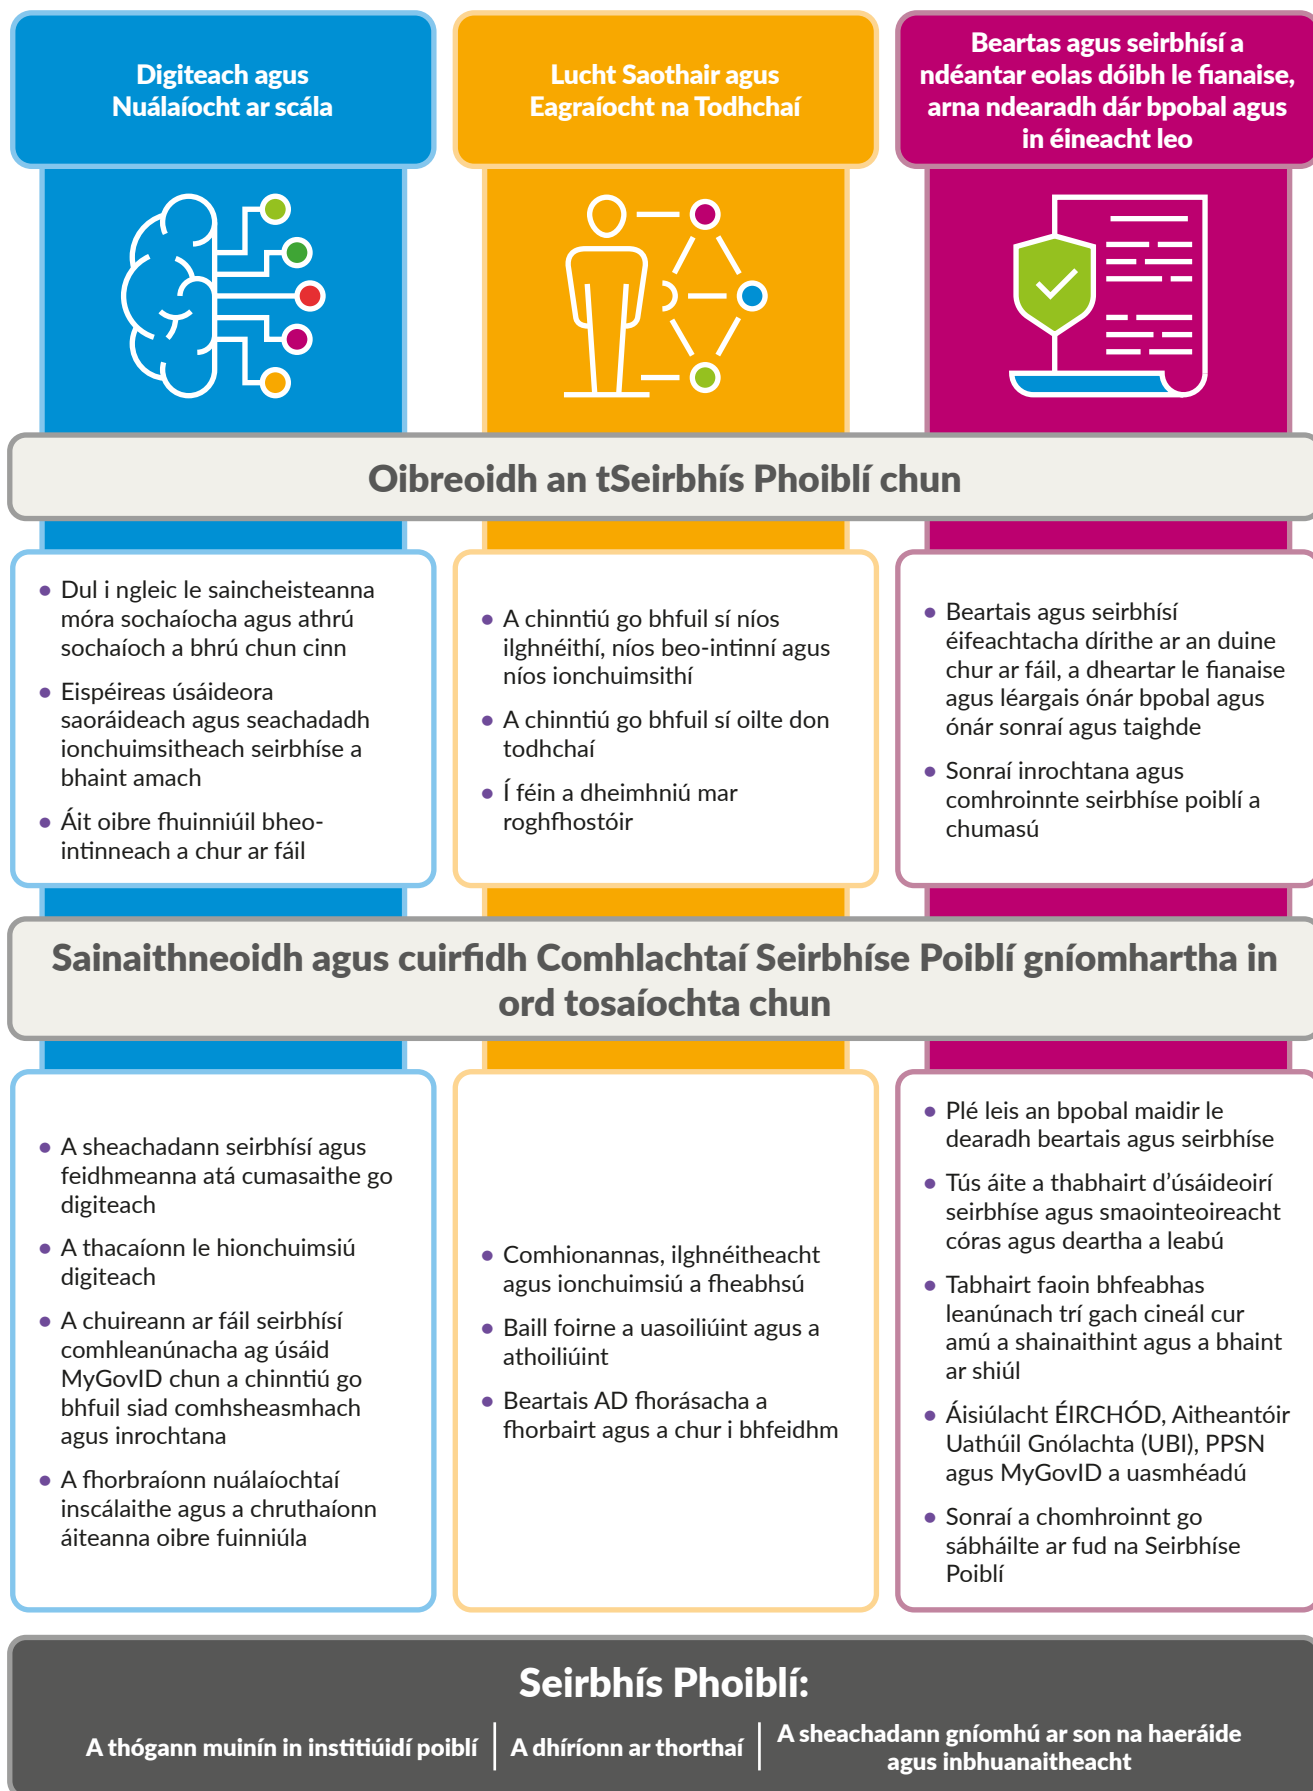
Digiteach agus Nuálaíocht ar scála

Lucht Saothair agus Eagraíocht na Todhchaí

Beartas agus seirbhísí a ndéantar eolas dóibh le fianaise, arna ndearadh dár bpobal agus in éineacht leo

Oibreoidh an tSeirbhís Phoiblí chun

- Dul i ngleic le saincheisteanna móra sochaíocha agus athrú sochaíoch a bhrú chun cinn
- Eispéireas úsáideora saoráideach agus seachadadh ionchuimsitheach seirbhíse a bhaint amach
- Áit oibre fhuinniúil bheo-intinneach a chur ar fáil

- A chinntiú go bhfuil sí níos ilghnéithí, níos beo-intinní agus níos ionchuimsithí
- A chinntiú go bhfuil sí oilte don todhchaí
- Í féin a dheimhniú mar roghfhostóir

- Beartais agus seirbhísí éifeachtacha dírithe ar an duine chur ar fáil, a dheartar le fianaise agus léargais ónár bpobal agus ónár sonraí agus taighde
- Sonraí inrochtana agus comhroinnte seirbhíse poiblí a chumasú

Sainaithneoidh agus cuirfidh Comhlachtaí Seirbhíse Poiblí gníomhartha in ord tosaíochta chun

- A sheachadann seirbhísí agus feidhmeanna atá cumasaithe go digiteach
- A thacaíonn le hionchuimsiú digiteach
- A chuireann ar fáil seirbhísí comhleanúnacha ag úsáid MyGovID chun a chinntiú go bhfuil siad comhsheasmhach agus inrochtana
- A fhorbraíonn nuálaíochtaí inscálaithe agus a chruthaíonn áiteanna oibre fuinniúla

- Comhionannas, ilghnéitheacht agus ionchuimsiú a fheabhsú
- Baill foirne a uasoiliúint agus a athoiliúint
- Beartais AD fhorásacha a fhorbairt agus a chur i bhfeidhm

- Plé leis an bpobal maidir le dearadh beartais agus seirbhíse
- Tús áite a thabhairt d'úsáideoirí seirbhíse agus smaointeoireacht córas agus deartha a leabú
- Tabhairt faoin bhfeabhas leanúnach trí gach cineál cur amú a shainaithint agus a bhaint ar shiúl
- Áisiúlacht ÉIRCHÓD, Aitheantóir Uathúil Gnólachta (UBI), PPSN agus MyGovID a uasmhéadú
- Sonraí a chomhroinnt go sábháilte ar fud na Seirbhíse Poiblí

Seirbhís Phoiblí:

A thógann muinín in institiúidí poiblí | A dhíríonn ar thorthaí | A sheachadann gníomhú ar son na haeráide agus inbhuanaitheacht